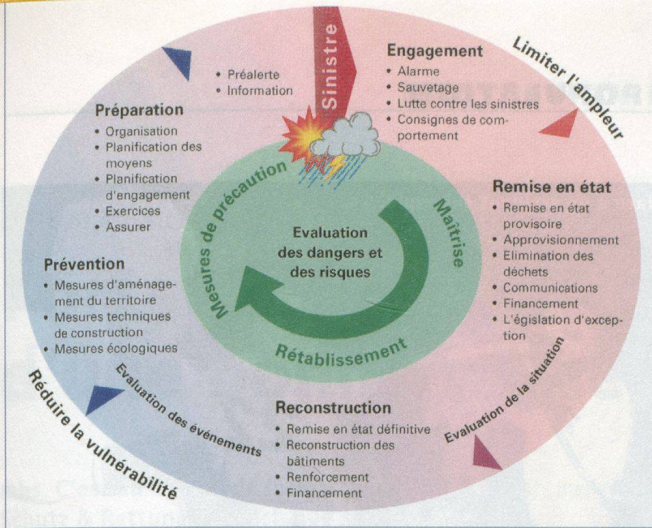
Sinistre

• Préalerte
• Information

Engagement
• Alarme
• Sauvetage
• Lutte contre les sinistres
• Consignes de comportement

Limiter l'ampleur

Préparation
• Organisation
• Planification des moyens
• Planification d'engagement
• Exercices
• Assurer

Remise en état
• Remise en état provisoire
• Approvisionnement
• Elimination des déchets
• Communications
• Financement
• L'égislation d'exception

Mesures de précaution

Maitrise

Evaluation des dangers et des risques

Rétablissement

Prévention
• Mesures d'aménagement du territoire
• Mesures techniques de construction
• Mesures écologiques

Evaluation des événements

Evaluation de la situation

Reconstruction
• Remise en état définitive
• Reconstruction des bâtiments
• Renforcement
• Financement

Réduire la vulnérabilité